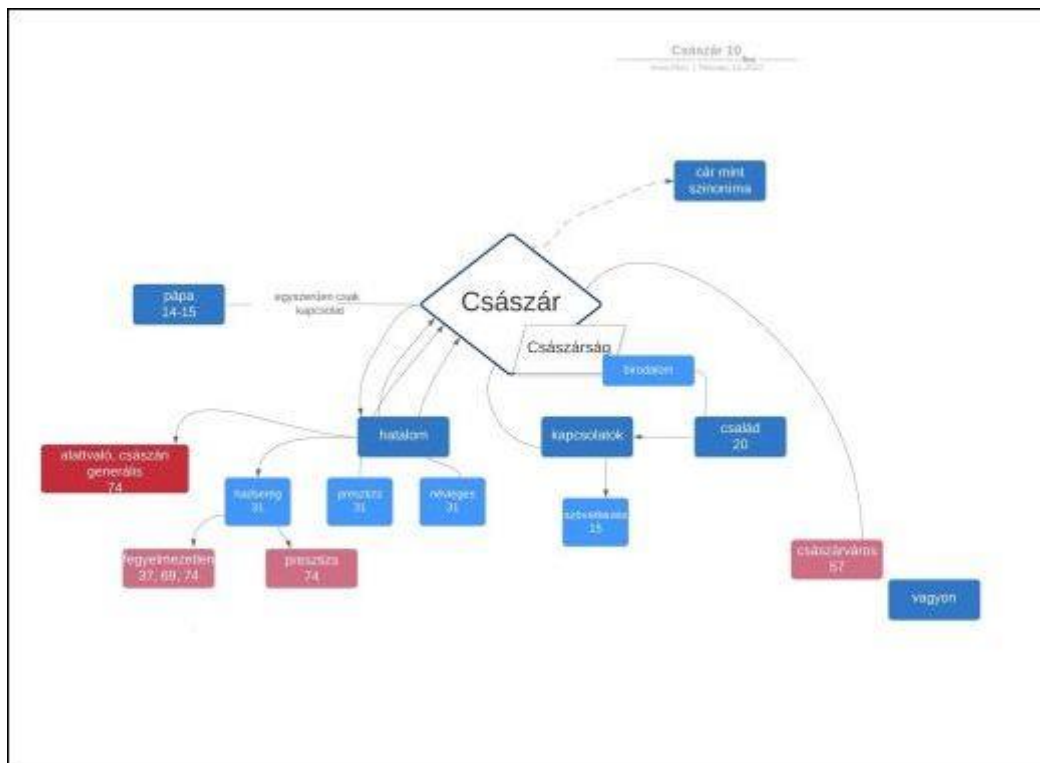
Császár 10

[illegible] | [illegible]

cár mint szinonima

pápa 14-15

egyszer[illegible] csak kapcsolat

Császár

Császárság

birodalom

hatalom

kapcsolatok

család 20

alattvaló, császári generális 74

hadsereg 31

presztízs 31

névleges 31

szövetségesek 15

fegyelmezetlen 37, 69, 74

presztízs 74

császárváros 67

vagyon